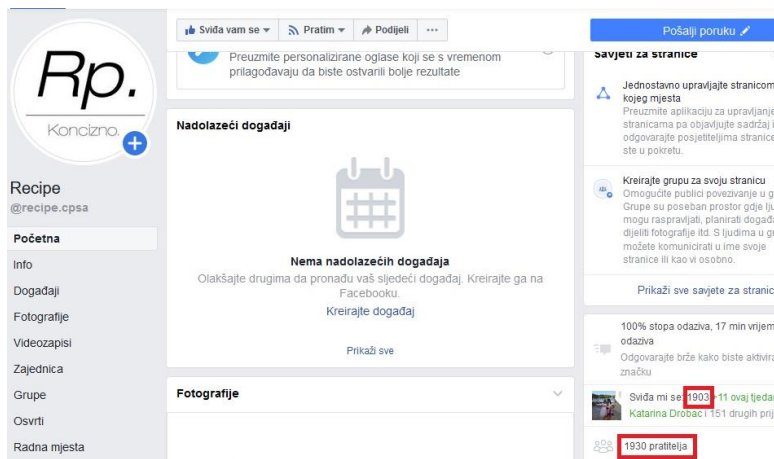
Rp.
Koncizno.

Recipe
@recipe.cpsa

Početna
Info
Događaji
Fotografije
Videozapisi
Zajednica
Grupe
Osvrti
Radna mjesta

Sviđa vam se ▾ Pratim ▾ Podijeli ···

Preuzmite personalizirane oglase koji se s vremenom prilagođavaju da biste ostvarili bolje rezultate

Nadolazeći događaji

Nema nadolazećih događaja
Olakšajte drugima da pronađu vaš sljedeći događaj. Kreirajte ga na Facebooku.
Kreirajte događaj

Prikaži sve

Fotografije

Pošalji poruku

Savjeti za stranice

Jednostavno upravljajte stranicom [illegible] kojeg mjesta
Preuzmite aplikaciju za upravljanje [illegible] stranicama pa objavljujte sadržaj i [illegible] odgovarajte posjetiteljima stranice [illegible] ste u pokretu.

Kreirajte grupu za svoju stranicu
Omogućite publici povezivanje u g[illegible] Grupe su poseban prostor gdje lju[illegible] mogu raspravljati, planirati događ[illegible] dijeliti fotografije itd. S ljudima u g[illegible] možete komunicirati u ime svoje stranice ili kao vi osobno.

Prikaži sve savjete za stranic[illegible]

100% stopa odaziva, 17 min vrijem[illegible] odaziva
Odgovarajte brže kako biste aktivira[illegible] značku

Sviđa mi se: 1903 • 11 ovaj tjeda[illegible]
Katarina Drobac i 151 drugih prij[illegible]

1930 pratitelja